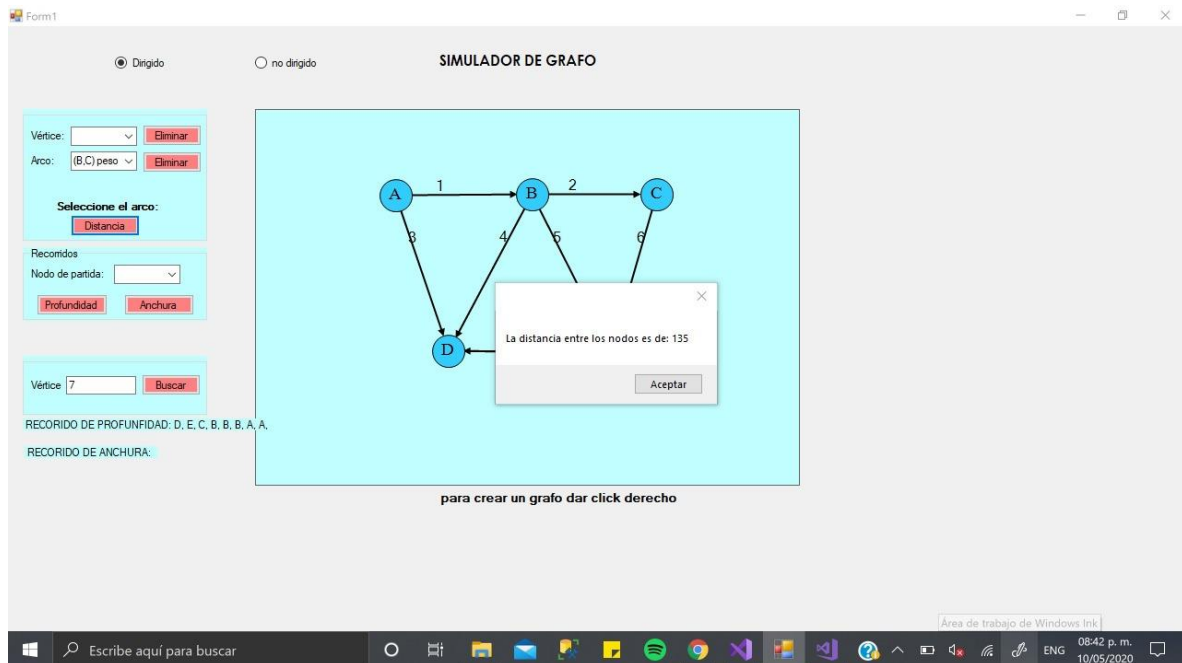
Form1

Dirigido

no dirigido

SIMULADOR DE GRAFO

Vértice:

Eliminar

Arco: (B,C) peso

Eliminar

Seleccione el arco:

Distancia

Recorridos

Nodo de partida:

Profundidad

Anchura

Vértice 7

Buscar

RECORIDO DE PROFUNFIDAD: D, E, C, B, B, B, A, A,

RECORIDO DE ANCHURA:

A 1 B 2 C

3 4 5 6

D

La distancia entre los nodos es de: 135

Aceptar

para crear un grafo dar click derecho

Área de trabajo de Windows Ink

Escribe aquí para buscar

ENG 08:42 p. m. 10/05/2020